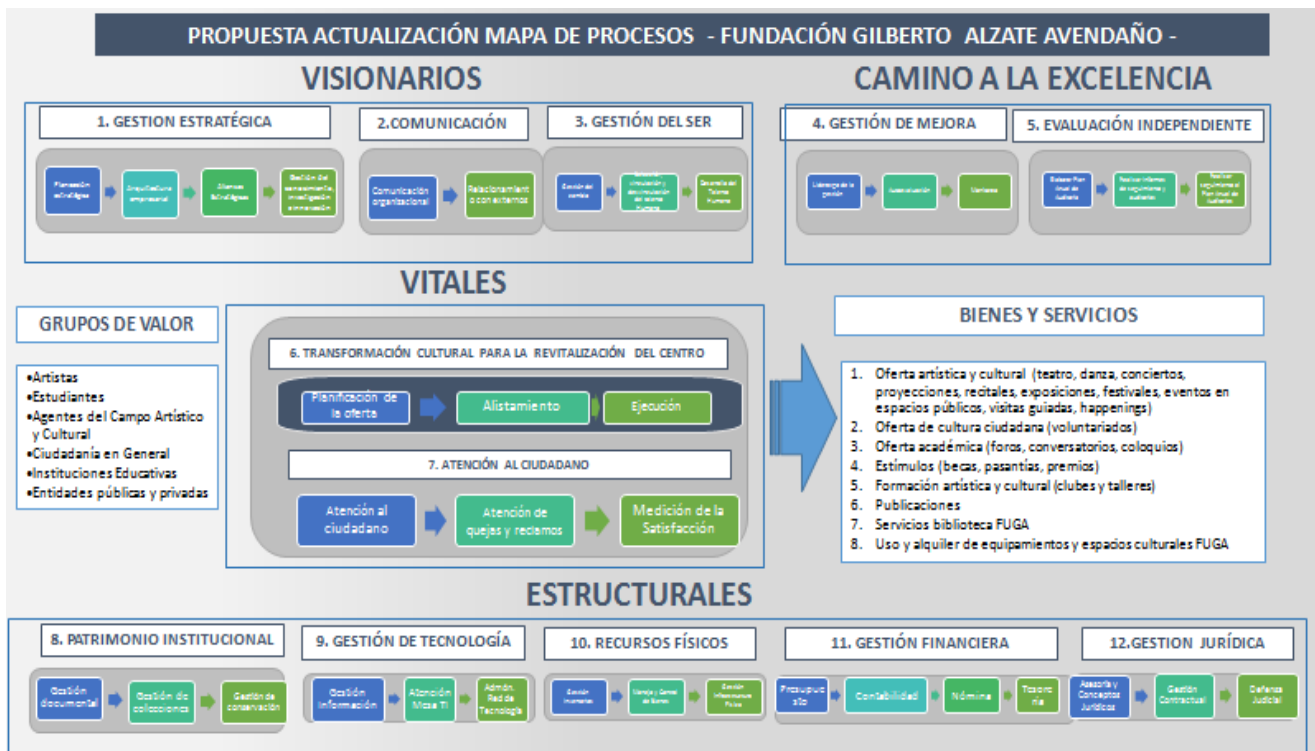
PROPUESTA ACTUALIZACIÓN MAPA DE PROCESOS - FUNDACIÓN GILBERTO ALZATE AVENDAÑO -

VISIONARIOS

CAMINO A LA EXCELENCIA

1. GESTION ESTRATÉGICA

Planeación estratégica

Arquitectura empresarial

Alianzas Estratégicas

Gestión del conocimiento, investigación e innovación

2.COMUNICACIÓN

Comunicación organizacional

Relacionamiento con externos

3. GESTIÓN DEL SER

Gestión del cambio

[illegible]

Desarrollo del Talento Humano

4. GESTIÓN DE MEJORA

Liderazgo de la gestión

Autoevaluación

Mantener

5. EVALUACIÓN INDEPENDIENTE

Elaborar Plan Anual de Auditoría

Realizar informes de seguimiento y auditorías

Realizar seguimiento al Plan Anual de Auditorías

VITALES

GRUPOS DE VALOR

•Artistas
•Estudiantes
•Agentes del Campo Artístico y Cultural
•Ciudadanía en General
•Instituciones Educativas
•Entidades públicas y privadas

6. TRANSFORMACIÓN CULTURAL PARA LA REVITALIZACIÓN DEL CENTRO

Planificación de la oferta

Alistamiento

Ejecución

7. ATENCIÓN AL CIUDADANO

Atención al ciudadano

Atención de quejas y reclamos

Medición de la Satisfacción

BIENES Y SERVICIOS

1. Oferta artística y cultural (teatro, danza, conciertos, proyecciones, recitales, exposiciones, festivales, eventos en espacios públicos, visitas guiadas, happenings)
2. Oferta de cultura ciudadana (voluntariados)
3. Oferta académica (foros, conversatorios, coloquios)
4. Estímulos (becas, pasantías, premios)
5. Formación artística y cultural (clubes y talleres)
6. Publicaciones
7. Servicios biblioteca FUGA
8. Uso y alquiler de equipamientos y espacios culturales FUGA

ESTRUCTURALES

8. PATRIMONIO INSTITUCIONAL

Gestión documental

Gestión de colecciones

Gestión de conservación

9. GESTIÓN DE TECNOLOGÍA

Gestión Información

Atención Mesa TI

Admón. Red de Tecnología

10. RECURSOS FÍSICOS

Gestión Inventarios

Manejo y Control de Bienes

Gestión Infraestructura Física

11. GESTIÓN FINANCIERA

Presupuesto

Contabilidad

Nómina

Tesorería

12.GESTION JURÍDICA

Asesoría y Conceptos Jurídicos

Gestión Contractual

Defensa Judicial